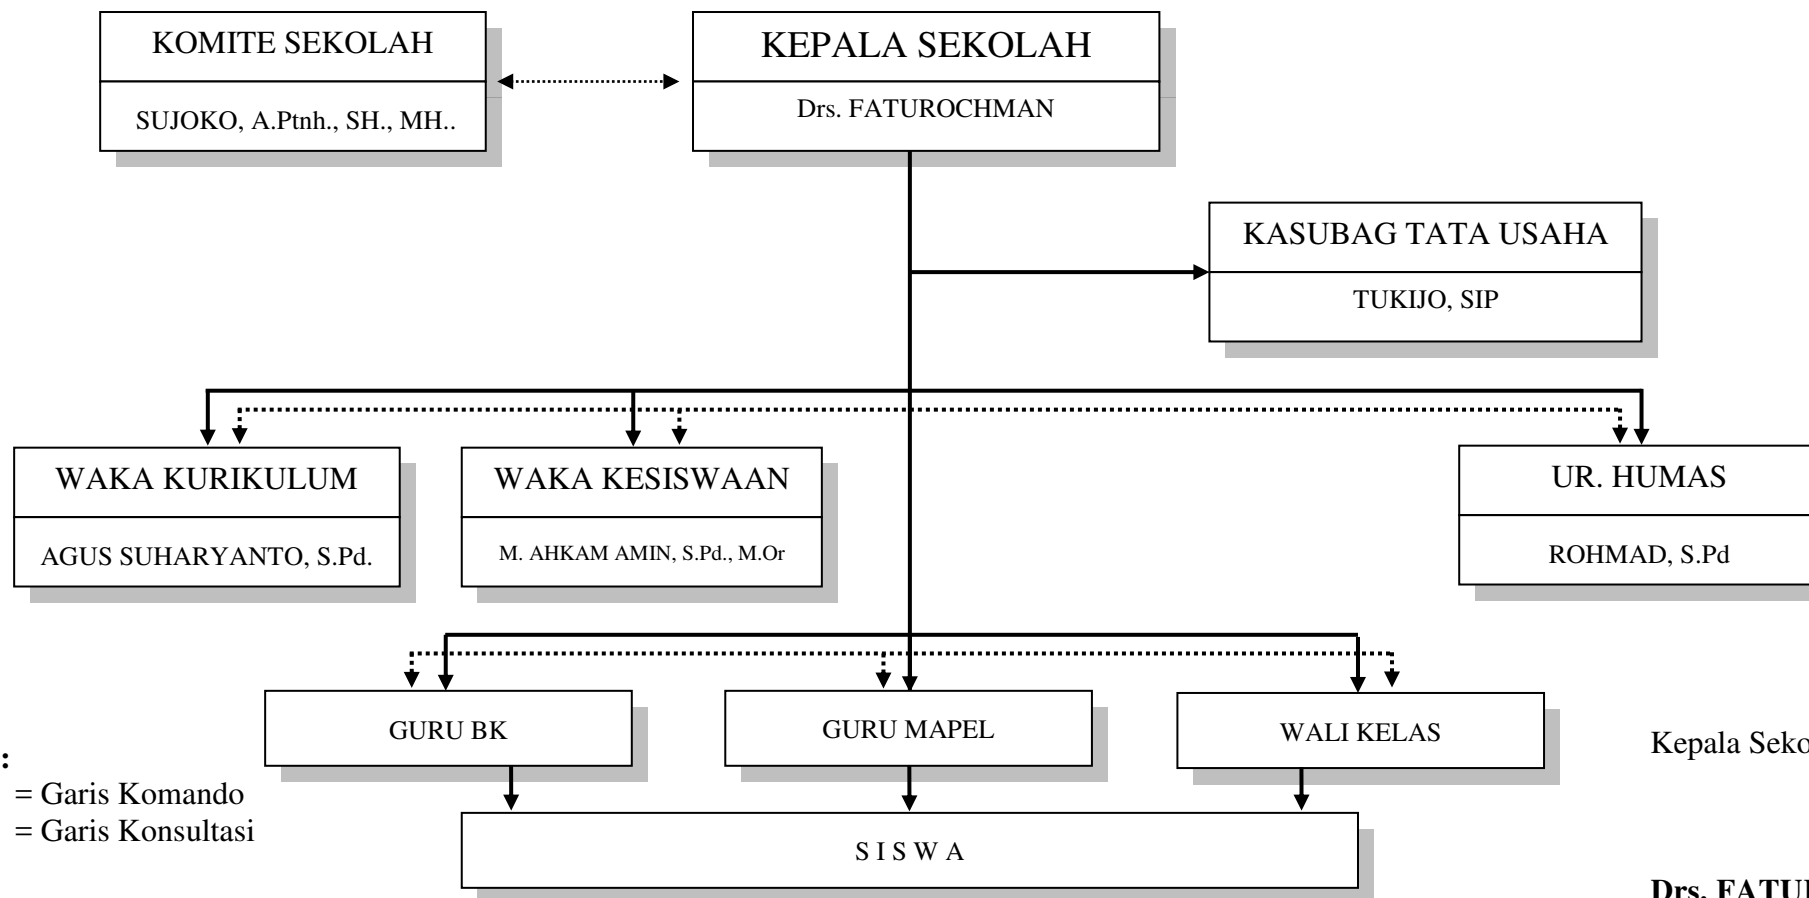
KOMITE SEKOLAH

SUJOKO, A.Ptnh., SH., MH..

KEPALA SEKOLAH

Drs. FATUROCHMAN

KASUBAG TATA USAHA

TUKIJO, SIP

WAKA KURIKULUM

AGUS SUHARYANTO, S.Pd.

WAKA KESISWAAN

M. AHKAM AMIN, S.Pd., M.Or

UR. HUMAS

ROHMAD, S.Pd

GURU BK

GURU MAPEL

WALI KELAS

S I S W A

:

= Garis Komando

= Garis Konsultasi

Kepala Seko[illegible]

Drs. FATU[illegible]